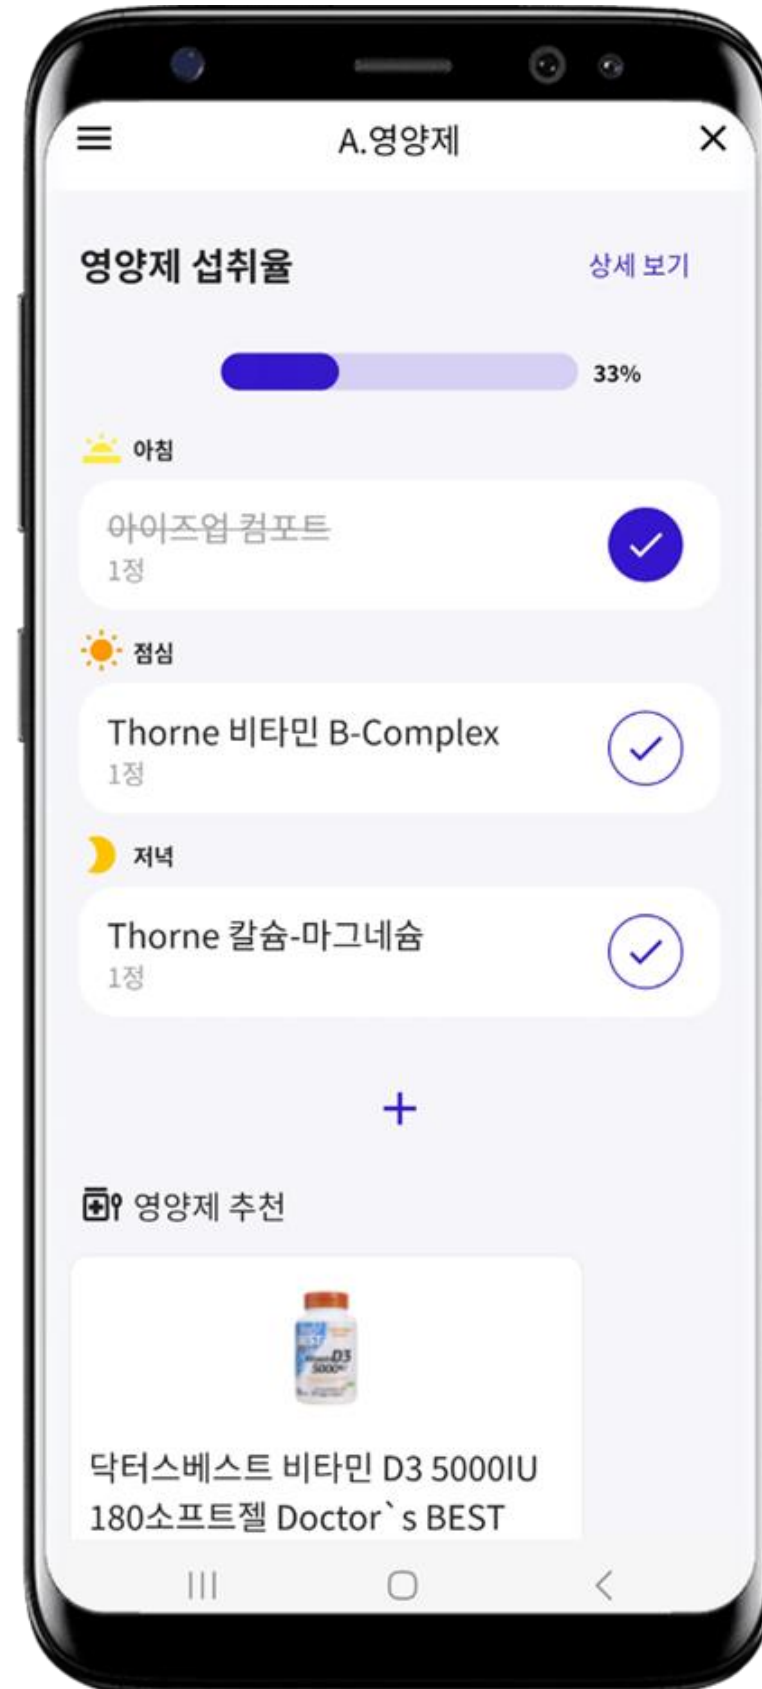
A.영양제

영양제 섭취율

상세 보기

33%

아침

아이즈업 컴포트
1정

점심

Thorne 비타민 B-Complex
1정

저녁

Thorne 칼슘-마그네슘
1정

+

영양제 추천

BEST D3 5000

닥터스베스트 비타민 D3 5000IU 180소프트젤 Doctor`s BEST